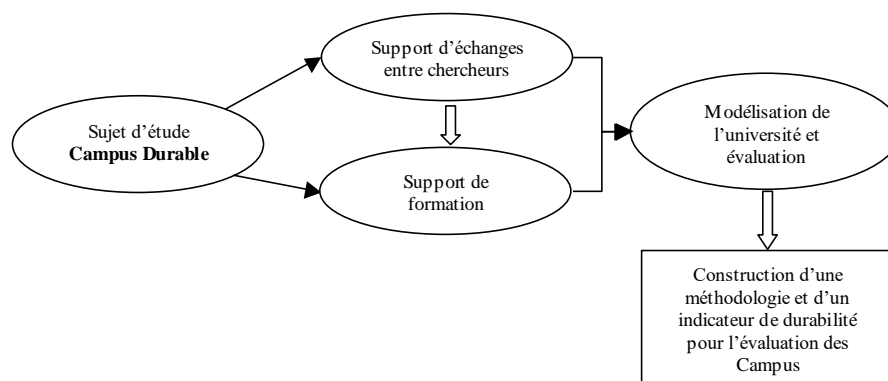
Sujet d'étude
**Campus Durable**

Support d'échanges entre chercheurs

Support de formation

Modélisation de l'université et évaluation

Construction d'une méthodologie et d'un indicateur de durabilité pour l'évaluation des Campus